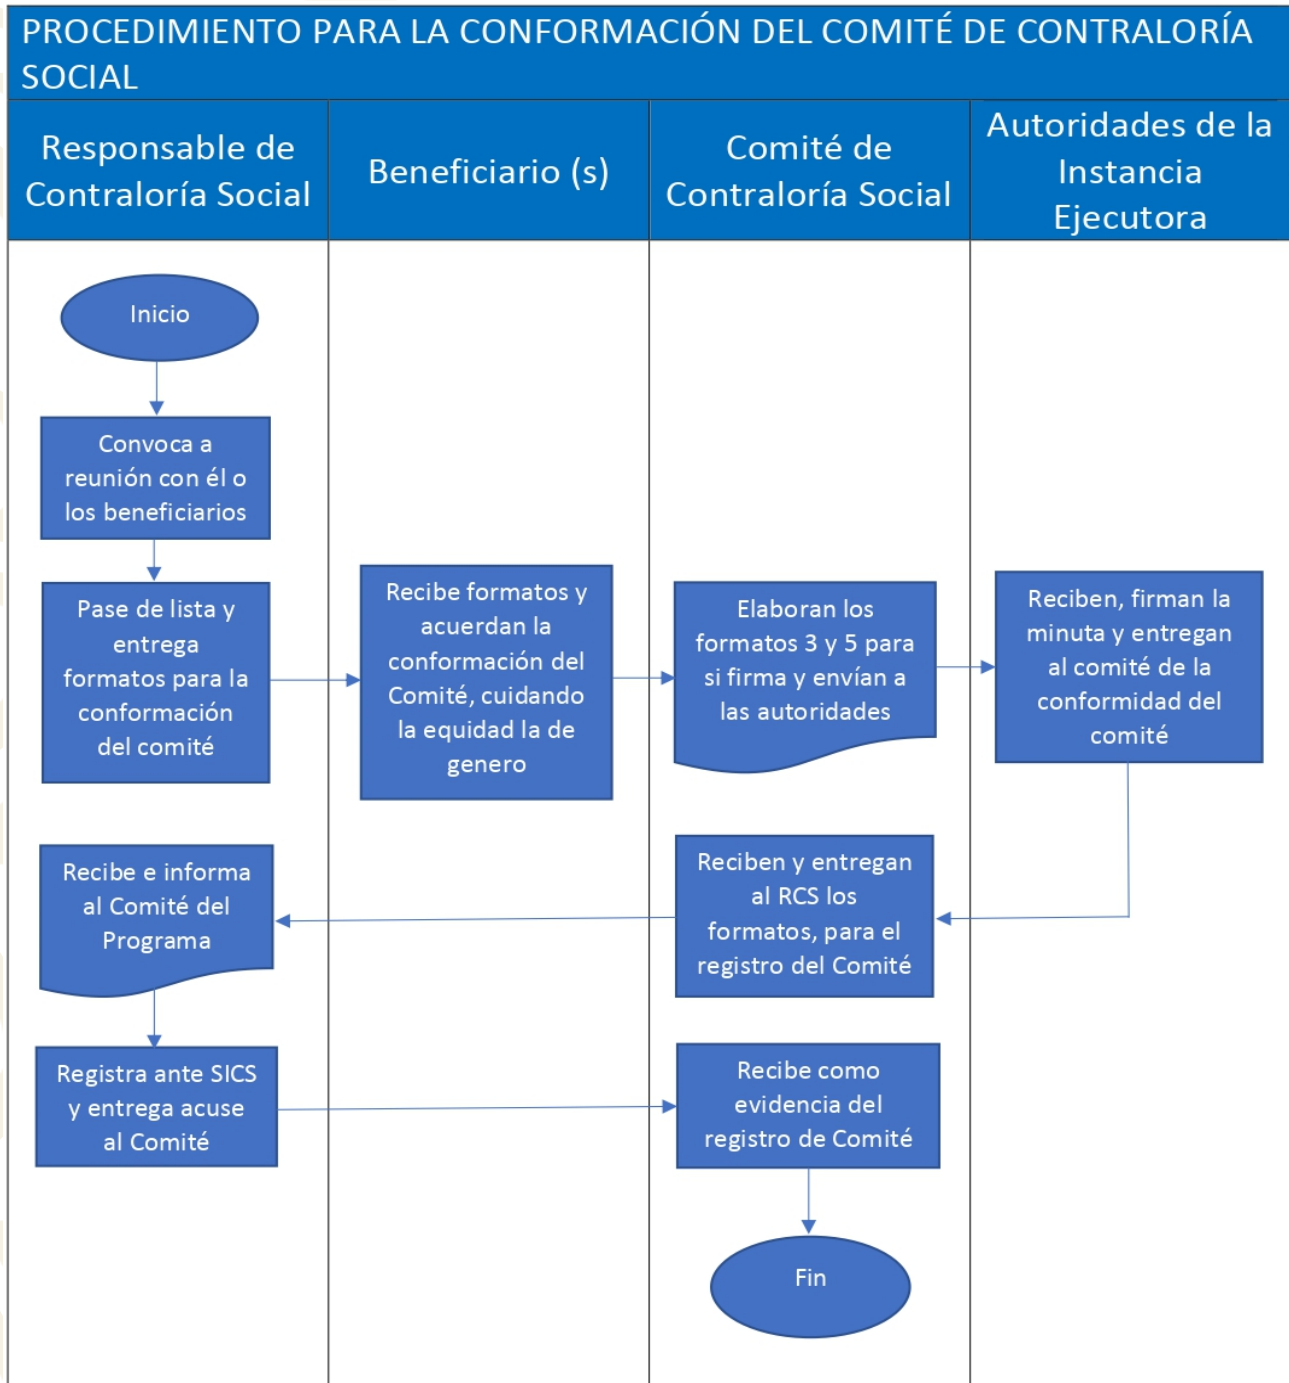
PROCEDIMIENTO PARA LA CONFORMACIÓN DEL COMITÉ DE CONTRALORÍA SOCIAL

| Responsable de Contraloría Social | Beneficiario (s) | Comité de Contraloría Social | Autoridades de la Instancia Ejecutora |
|---|---|---|---|

Inicio

Convoca a reunión con él o los beneficiarios

Pase de lista y entrega formatos para la conformación del comité

Recibe formatos y acuerdan la conformación del Comité, cuidando la equidad la de genero

Elaboran los formatos 3 y 5 para si firma y envían a las autoridades

Reciben, firman la minuta y entregan al comité de la conformidad del comité

Reciben y entregan al RCS los formatos, para el registro del Comité

Recibe e informa al Comité del Programa

Registra ante SICS y entrega acuse al Comité

Recibe como evidencia del registro de Comité

Fin